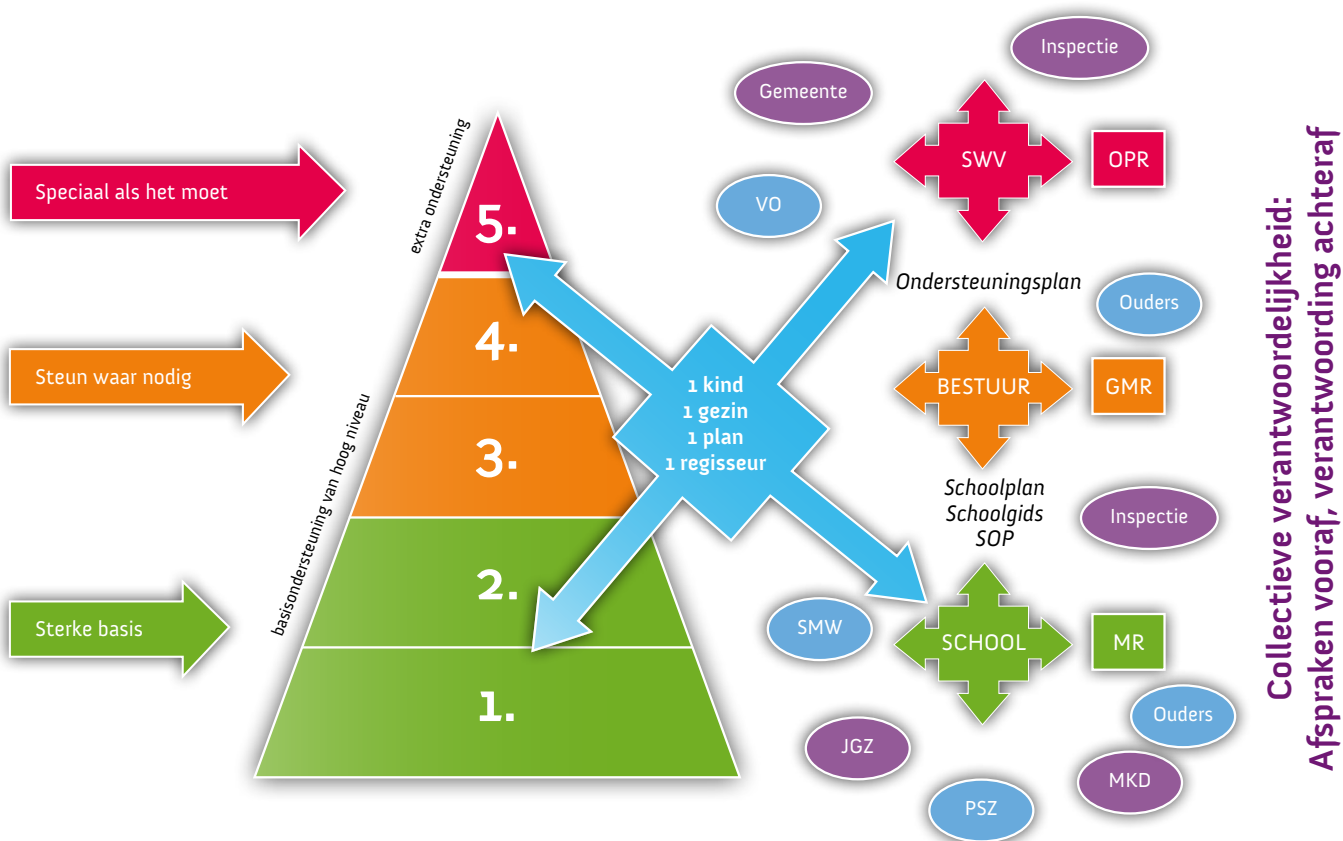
Speciaal als het moet

Steun waar nodig

Sterke basis

extra ondersteuning

basisondersteuning van hoog niveau

5.

4.

3.

2.

1.

1 kind
1 gezin
1 plan
1 regisseur

Inspectie

Gemeente

SWV

OPR

VO

Ondersteuningsplan

Ouders

BESTUUR

GMR

Schoolplan
Schoolgids
SOP

Inspectie

SMW

SCHOOL

MR

Ouders

JGZ

MKD

PSZ

Collectieve verantwoordelijkheid:
Afspraken vooraf, verantwoording achteraf